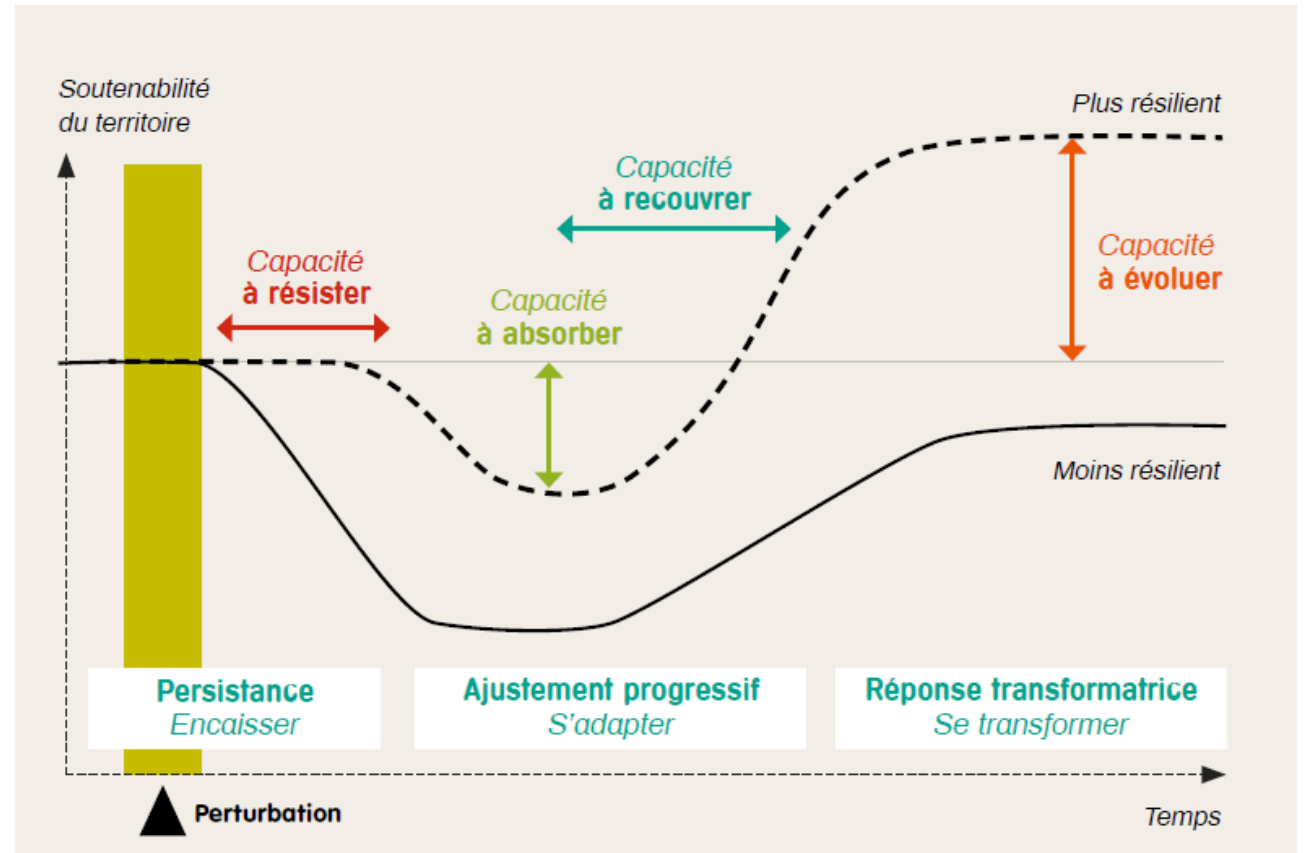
Soutenabilité du territoire

Plus résilient

Capacité à recouvrer

Capacité à résister

Capacité à absorber

Capacité à évoluer

Moins résilient

Persistance
Encaisser

Ajustement progressif
S'adapter

Réponse transformatrice
Se transformer

Perturbation

Temps